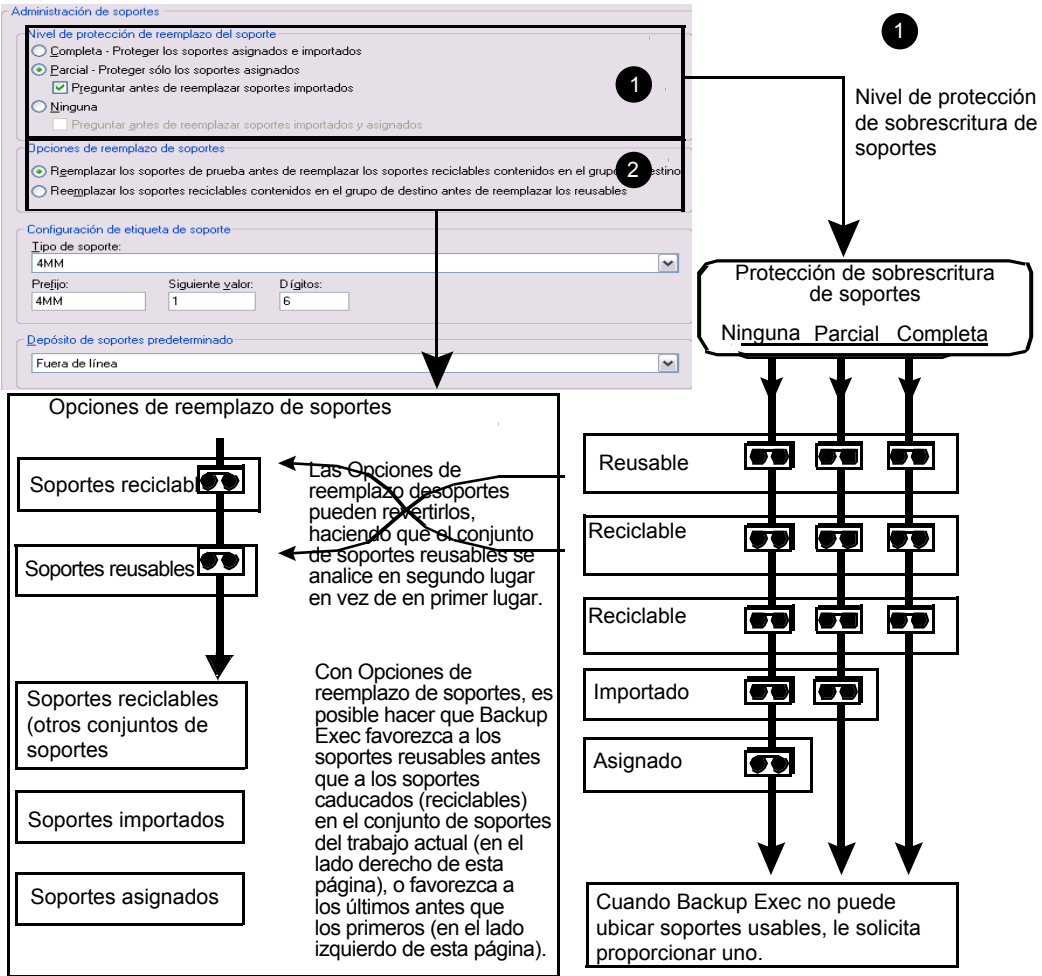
Administración de soportes

Nivel de protección de reemplazo del soporte
Completa - Proteger los soportes asignados e importados
Parcial - Proteger sólo los soportes asignados
Preguntar antes de reemplazar soportes importados
Ninguna
Preguntar antes de reemplazar soportes importados y asignados

1

Opciones de reemplazo de soportes
Reemplazar los soportes de prueba antes de reemplazar los soportes reciclables contenidos en el grupo de destino
Reemplazar los soportes reciclables contenidos en el grupo de destino antes de reemplazar los reusables

2

Configuración de etiqueta de soporte
Tipo de soporte:
4MM
Prefijo:
4MM
Siguiente valor:
1
Dígitos:
6

Depósito de soportes predeterminado
Fuera de línea

1

Nivel de protección de sobrescritura de soportes

Protección de sobrescritura de soportes
Ninguna Parcial Completa

Opciones de reemplazo de soportes

Soportes reciclables

Soportes reusables

Las Opciones de reemplazo desoportes pueden revertirlos, haciendo que el conjunto de soportes reusables se analice en segundo lugar en vez de en primer lugar.

Reusable

Reciclable

Reciclable

Importado

Asignado

Soportes reciclables (otros conjuntos de soportes

Soportes importados

Soportes asignados

Con Opciones de reemplazo de soportes, es posible hacer que Backup Exec favorezca a los soportes reusables antes que a los soportes caducados (reciclables) en el conjunto de soportes del trabajo actual (en el lado derecho de esta página), o favorezca a los últimos antes que los primeros (en el lado izquierdo de esta página).

Cuando Backup Exec no puede ubicar soportes usables, le solicita proporcionar uno.